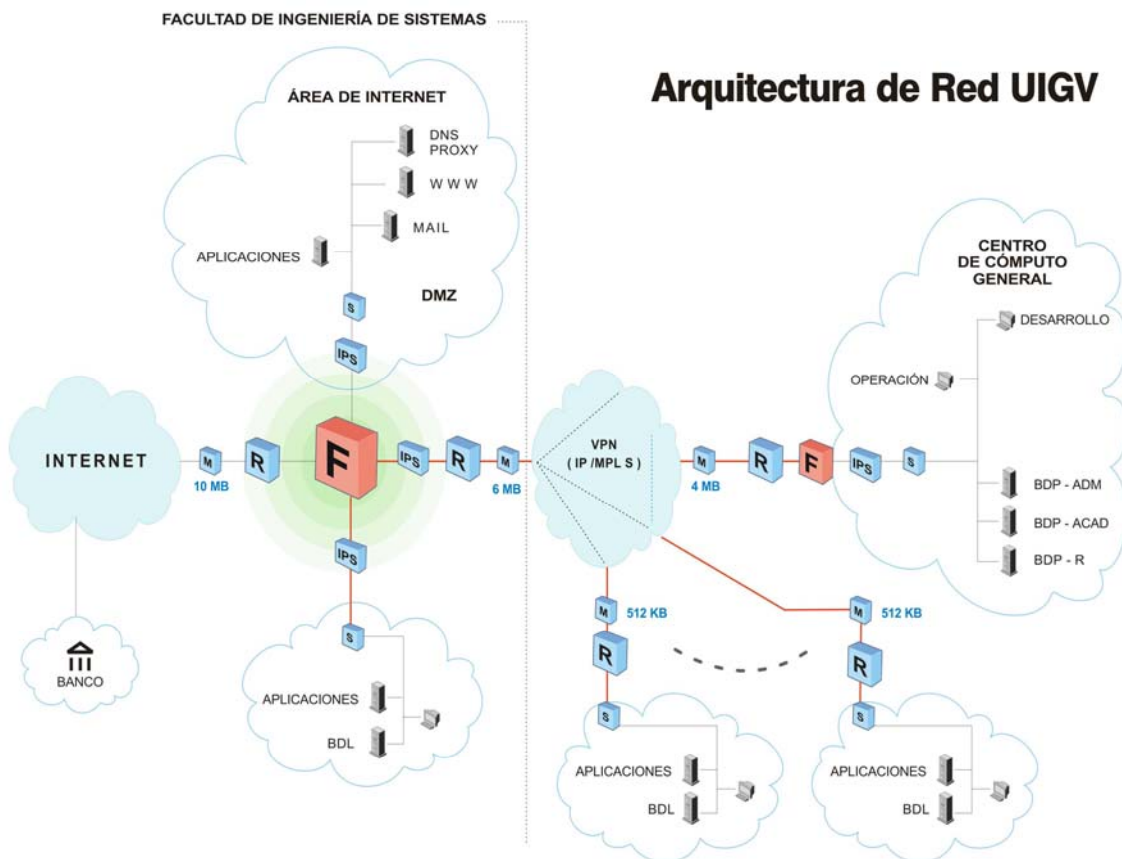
FACULTAD DE INGENIERÍA DE SISTEMAS

Arquitectura de Red UIGV

ÁREA DE INTERNET

DNS PROXY

W W W

MAIL

APLICACIONES

S

DMZ

IPS

CENTRO DE CÓMPUTO GENERAL

DESARROLLO

OPERACIÓN

INTERNET

M

10 MB

R

F

IPS

R

M

6 MB

VPN ( IP /MPL S )

M

4 MB

R

F

IPS

S

BDP - ADM

BDP - ACAD

BDP - R

IPS

M

512 KB

M

512 KB

S

R

R

BANCO

APLICACIONES

BDL

S

S

APLICACIONES

BDL

APLICACIONES

BDL